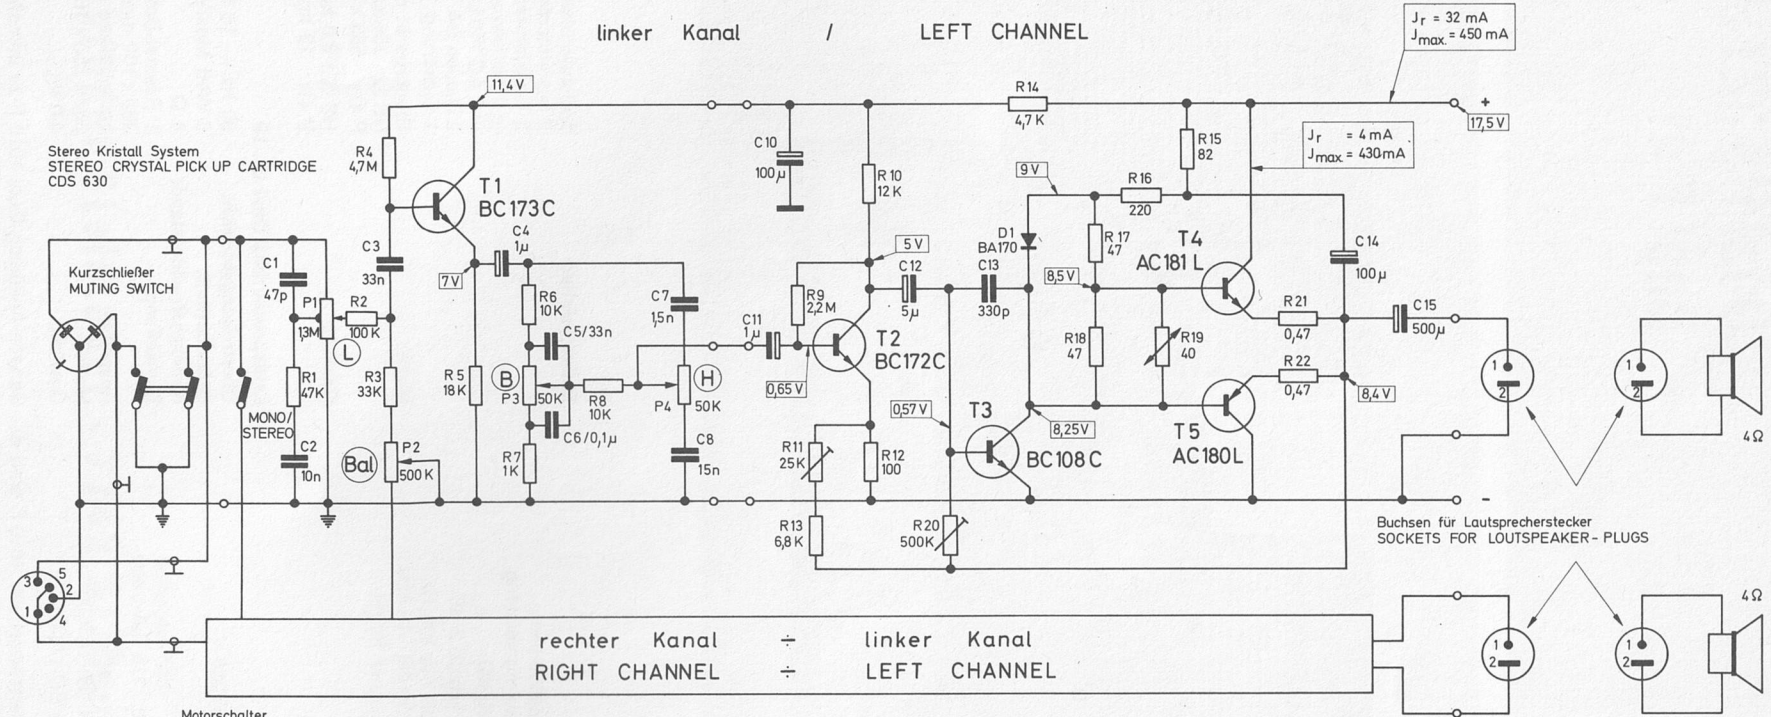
linker Kanal / LEFT CHANNEL

$J_r$ = 32 mA
$J_{max.}$ = 450 mA

11,4 V

R14
4,7 K

+
17,5 V

Stereo Kristall System
STEREO CRYSTAL PICK UP CARTRIDGE
CDS 630

R4
4,7M

T1
BC173C

C10
100µ

R10
12 K

R15
82

$J_r$ = 4 mA
$J_{max.}$ = 430 mA

9 V

R16
220

Kurzschließer
MUTING SWITCH

C1
47p

P1
13M

R2
100 K

L

C3
33n

7V

C4
1µ

R6
10K

C5/33n

C7
1,5n

5 V

C11
1µ

R9
2,2 M

T2
BC172C

C12
5µ

C13
330p

D1
BA170

R 17
47

T4
AC181 L

C 14
100µ

8,5 V

R18
47

R19
40

R21
0,47

C15
500µ

R 22
0,47

8,4 V

R1
47K

MONO/
STEREO

C2
10n

R3
33K

R 5
18 K

B

P3
50K

R8
10K

P4
50K

H

0,65 V

0,57 V

T3

8,25 V

T 5
AC180L

C6/0,1µ

R7
1K

C8
15n

R11
25 K

R12
100

BC108 C

Bal

P2
500 K

-

4Ω

R13
6,8 K

R20
500K

Buchsen für Lautsprecherstecker
SOCKETS FOR LOUTSPEAKER - PLUGS

3 5
2
1 4

1
2

1
2

4Ω

rechter Kanal ÷ linker Kanal
RIGHT CHANNEL ÷ LEFT CHANNEL

1
2

1
2

Motorschalter